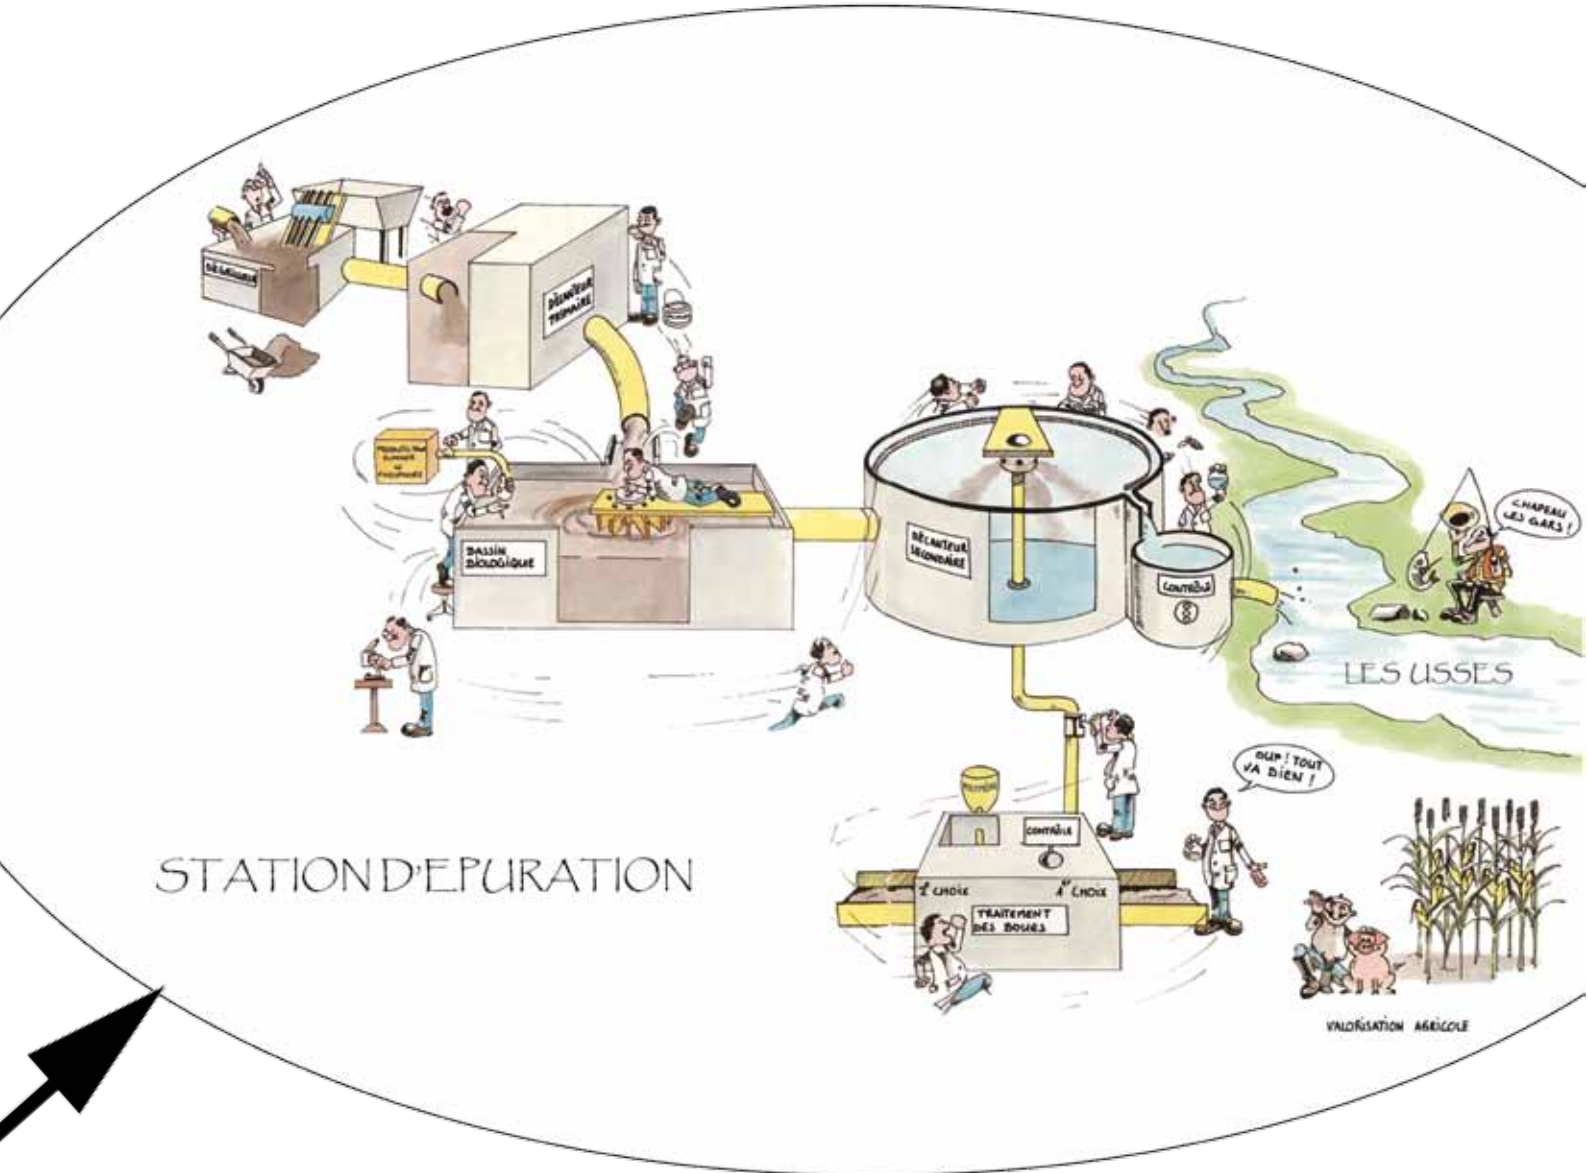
DÉGRILLAGE

DÉCANTEUR PRIMAIRE

PRODUITS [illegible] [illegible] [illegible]

BASSIN BIOLOGIQUE

DÉCANTEUR SECONDAIRE

CONTRÔLE

CHAPEAU LES GARS !

LES USSES

OUF ! TOUT VA BIEN !

POLYMÈRE

CONTRÔLE

1er CHOIX

4e CHOIX

TRAITEMENT DES BOUES

STATION D'EPURATION

VALORISATION AGRICOLE